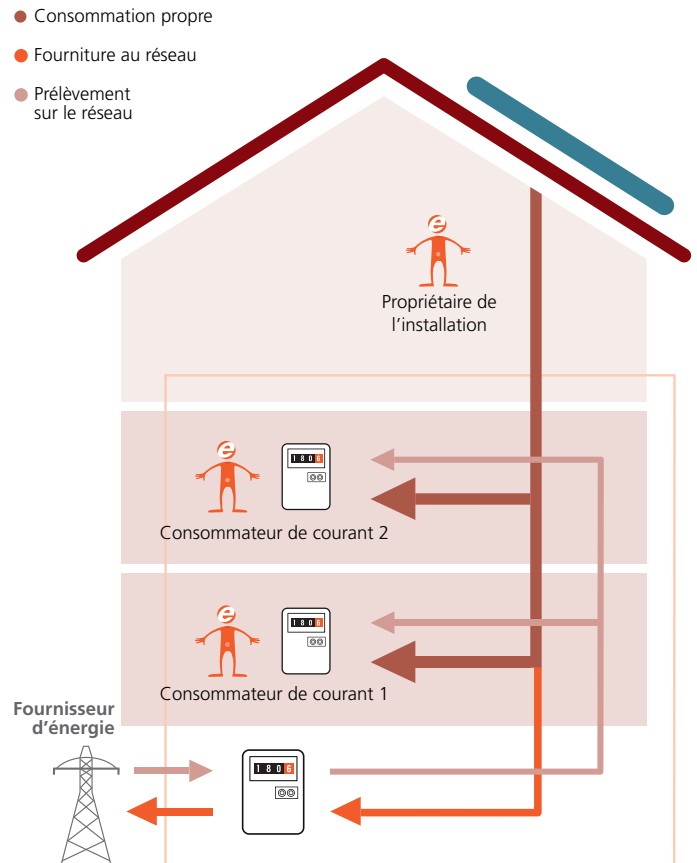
Consommation propre

Fourniture au réseau

Prélèvement sur le réseau

e

Propriétaire de l'installation

e

1 8 0 6

Consommateur de courant 2

e

1 8 0 6

Consommateur de courant 1

Fournisseur d'énergie

1 8 0 6